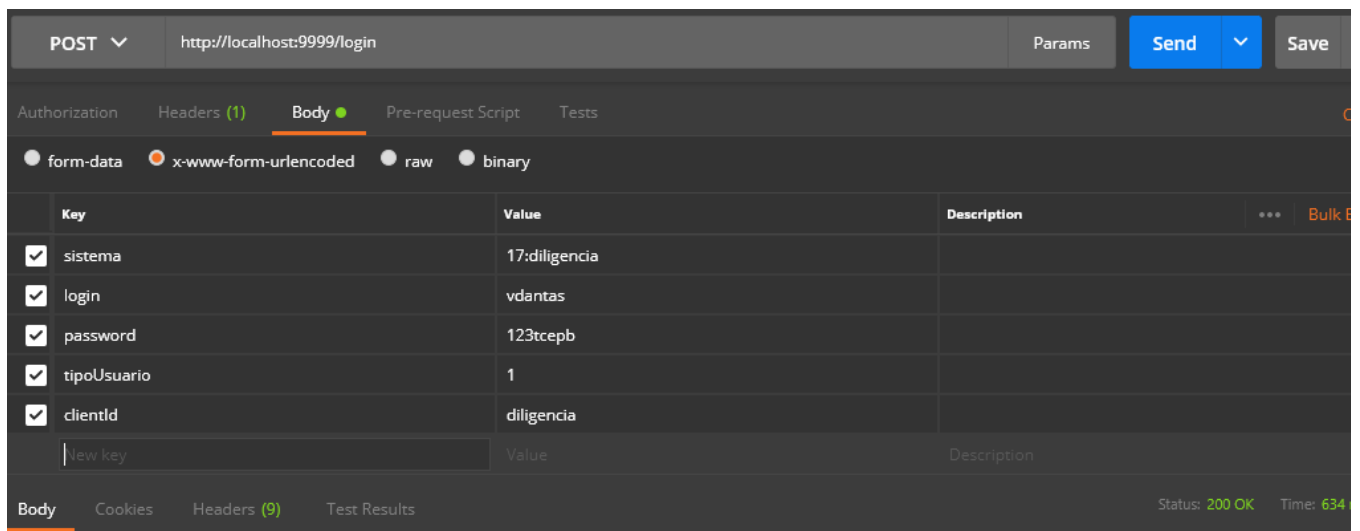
POST

http://localhost:9999/login

Params

Send

Save

Authorization Headers (1) Body Pre-request Script Tests

form-data x-www-form-urlencoded raw binary

| Key | Value | Description |
|---|---|---|
| sistema | 17:diligencia | |
| login | vdantas | |
| password | 123tcepb | |
| tipoUsuario | 1 | |
| clientId | diligencia | |
| New key | Value | Description |

••• Bulk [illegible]

Body Cookies Headers (9) Test Results

Status: 200 OK Time: 634 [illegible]